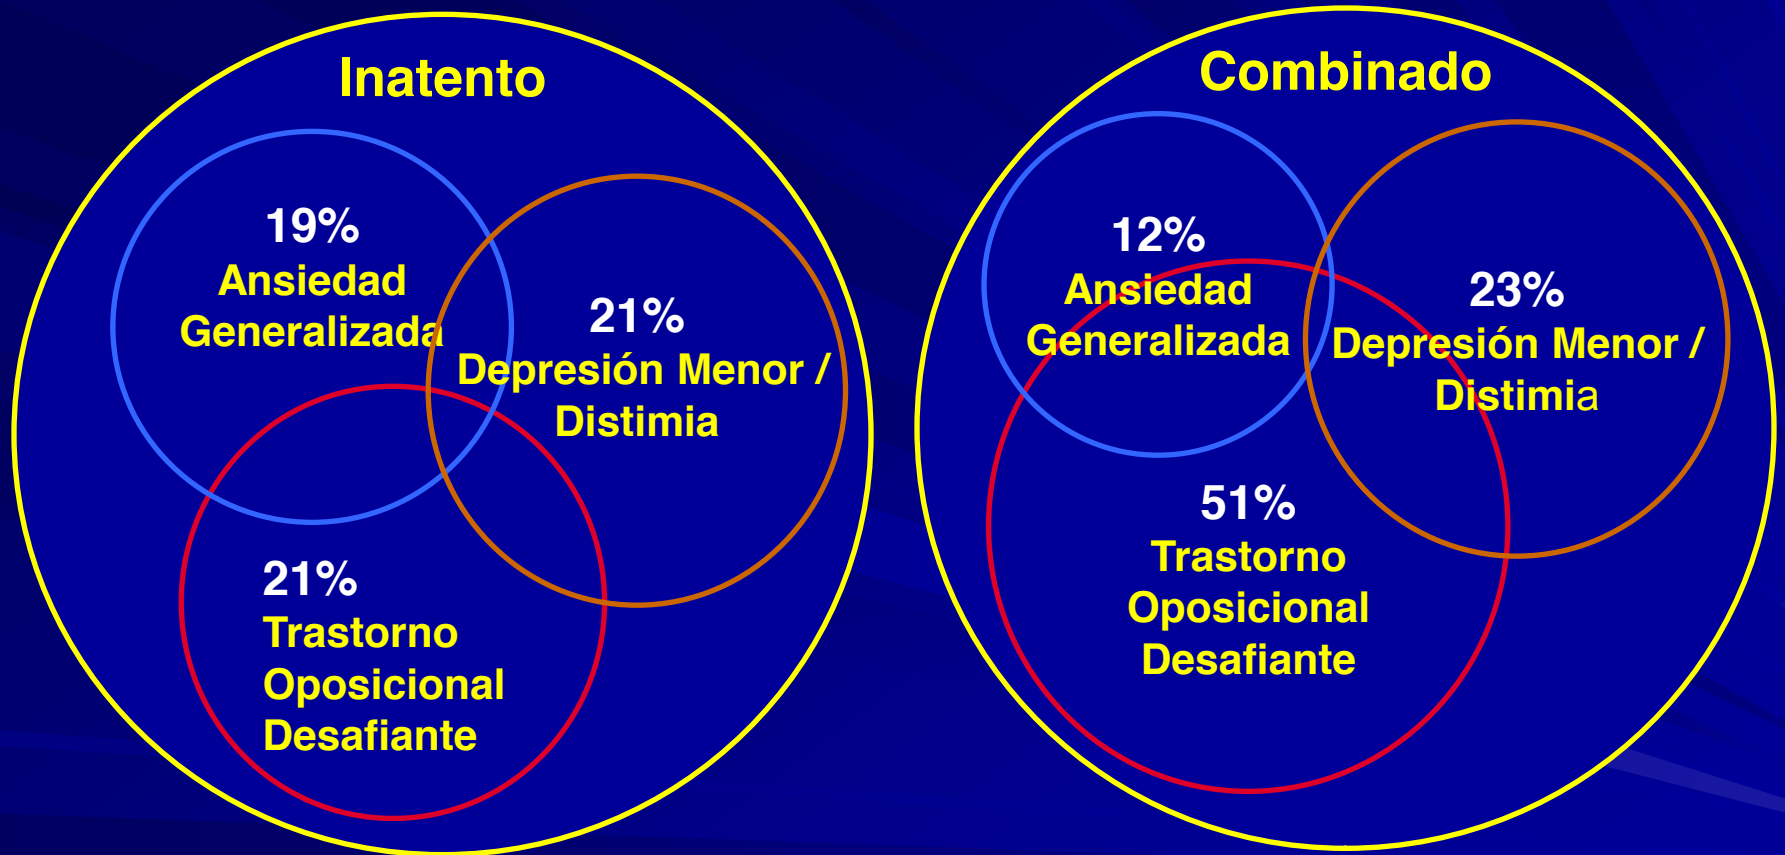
Inatento

19%
Ansiedad Generalizada

21%
Depresión Menor / Distimia

21%
Trastorno Oposicional Desafiante

Combinado

12%
Ansiedad Generalizada

23%
Depresión Menor / Distimia

51%
Trastorno Oposicional Desafiante